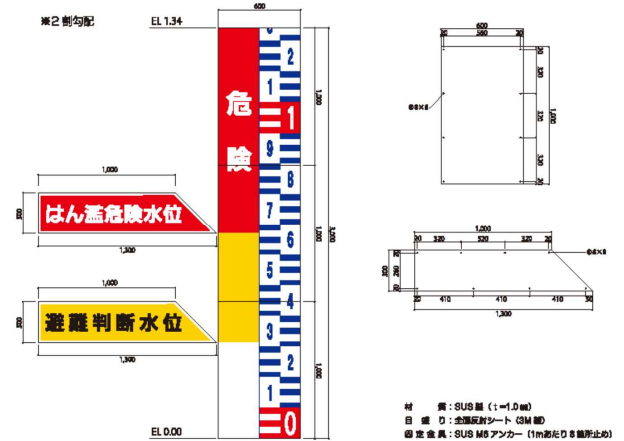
※2 割勾配

EL 1.34

600

危険

2
1
1
9
8
7
6
5
4
3
2
1
0

1,000
1,000
1,000
3,000

1,000
500
はん濫危険水位
1,300

1,000
500
避難判断水位
1,300

EL 0.00

600
20 560 20
20 320 320 320 20
1,000
Φ8×8

1,000
20 320 320 320 20
300 260 20 20
Φ8×8
20 410 410 410 50
1,300

材　質：SUS製（t=1.0㎜）
目盛り：全面反射シート（3M製）
固定金具：SUS M8アンカー（1mあたり8箇所止め）